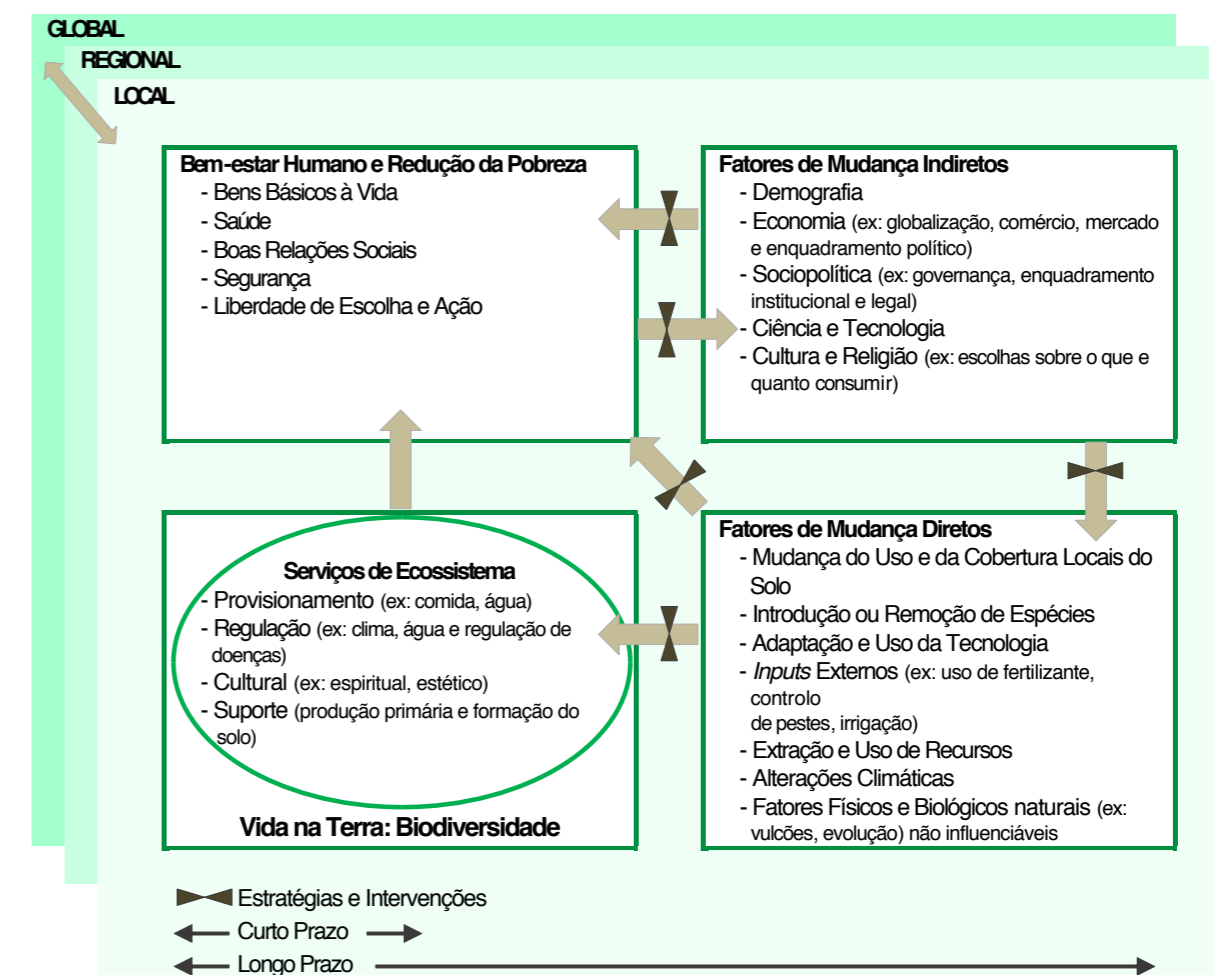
GLOBAL
REGIONAL
LOCAL

Bem-estar Humano e Redução da Pobreza
- Bens Básicos à Vida
- Saúde
- Boas Relações Sociais
- Segurança
- Liberdade de Escolha e Ação

Fatores de Mudança Indiretos
- Demografia
- Economia (ex: globalização, comércio, mercado e enquadramento político)
- Sociopolítica (ex: governança, enquadramento institucional e legal)
- Ciência e Tecnologia
- Cultura e Religião (ex: escolhas sobre o que e quanto consumir)

Serviços de Ecossistema
- Provisionamento (ex: comida, água)
- Regulação (ex: clima, água e regulação de doenças)
- Cultural (ex: espiritual, estético)
- Suporte (produção primária e formação do solo)

Vida na Terra: Biodiversidade

Fatores de Mudança Diretos
- Mudança do Uso e da Cobertura Locais do Solo
- Introdução ou Remoção de Espécies
- Adaptação e Uso da Tecnologia
- *Inputs* Externos (ex: uso de fertilizante, controlo
de pestes, irrigação)
- Extração e Uso de Recursos
- Alterações Climáticas
- Fatores Físicos e Biológicos naturais (ex: vulcões, evolução) não influenciáveis

Estratégias e Intervenções
Curto Prazo
Longo Prazo